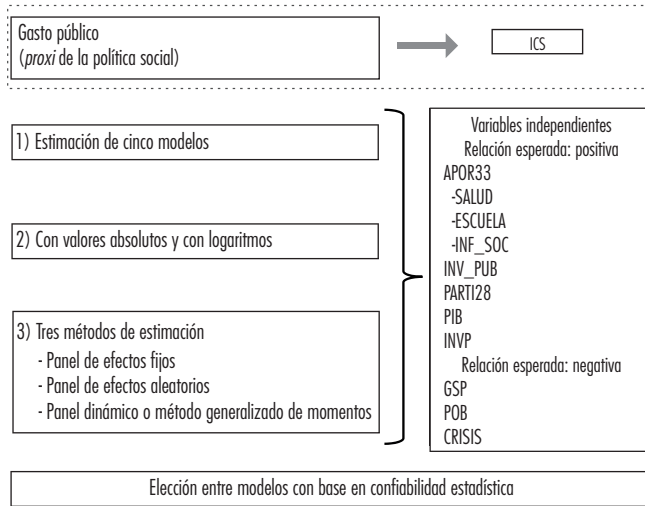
Gasto público
(*proxi* de la política social)

ICS

1) Estimación de cinco modelos

2) Con valores absolutos y con logaritmos

3) Tres métodos de estimación
- Panel de efectos fijos
- Panel de efectos aleatorios
- Panel dinámico o método generalizado de momentos

Variables independientes
Relación esperada: positiva
APOR33
-SALUD
-ESCUELA
-INF_SOC
INV_PUB
PARTI28
PIB
INVP
Relación esperada: negativa
GSP
POB
CRISIS

Elección entre modelos con base en confiabilidad estadística